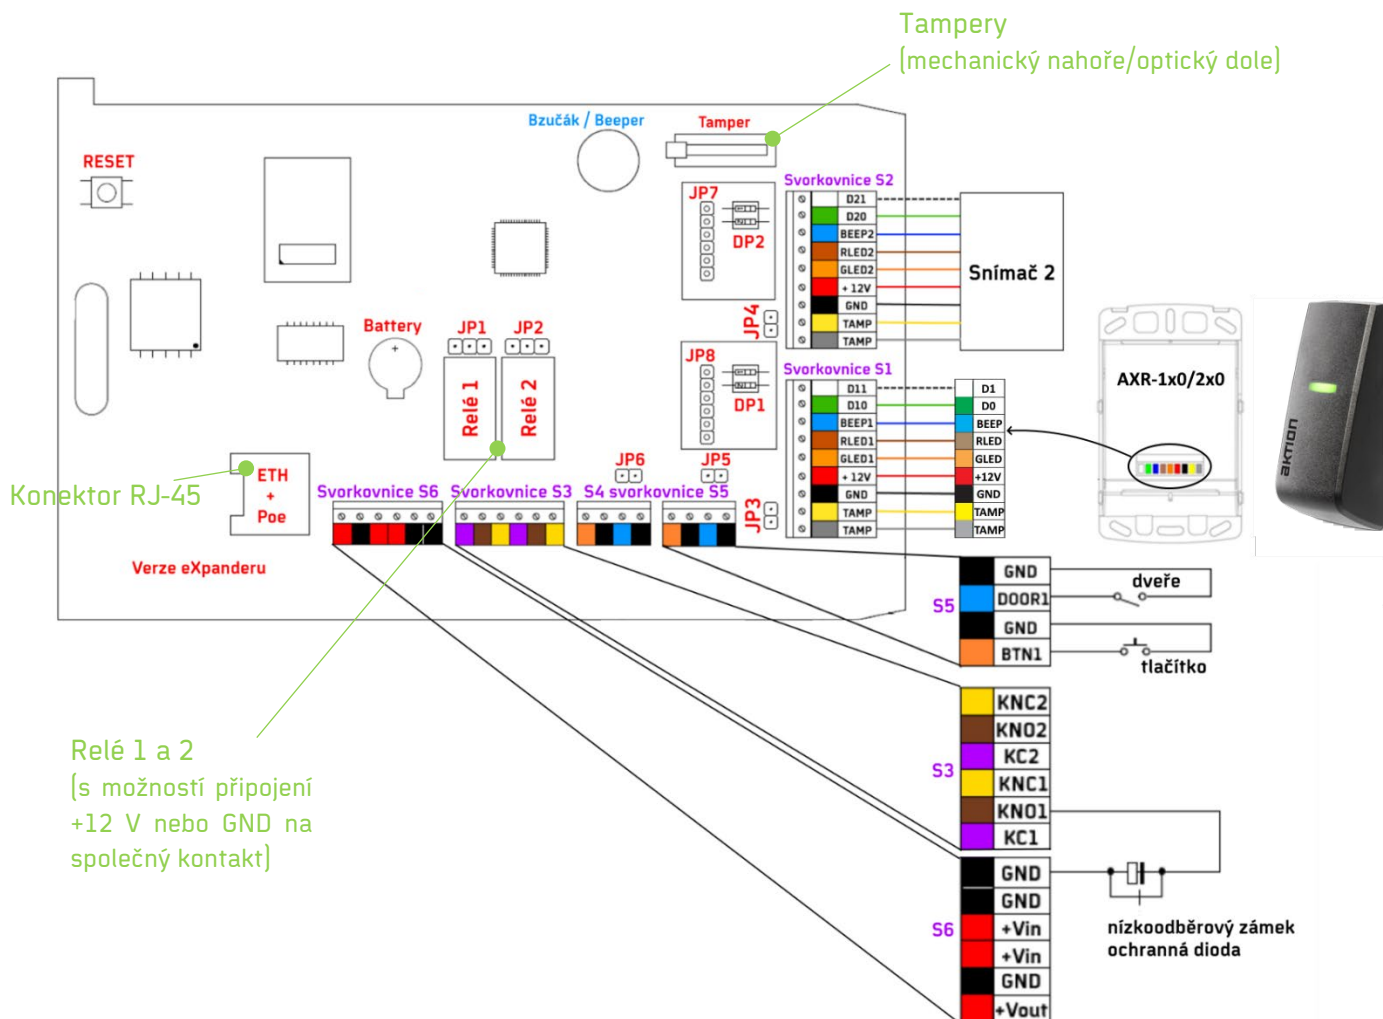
Tampery
(mechanický nahoře/optický dole)

Bzučák / Beeper
Tamper
RESET
JP7
DP2
Svorkovnice S2
D21
D20
BEEP2
RLED2
GLED2
+ 12V
GND
TAMP
TAMP
Snímač 2
JP4
Battery
JP1
JP2
Relé 1
Relé 2
JP8
DP1
Svorkovnice S1
D11
D10
BEEP1
RLED1
GLED1
+ 12V
GND
TAMP
TAMP
D1
D0
BEEP
RLED
GLED
+12V
GND
TAMP
TAMP
AXR-1x0/2x0
aktion
JP6
JP5
JP3
Konektor RJ-45
ETH
+
Poe
Svorkovnice S6
Svorkovnice S3
S4 svorkovnice S5
Verze eXpanderu
S5
GND
DOOR1
GND
BTN1
dveře
tlačítko
S3
KNC2
KNO2
KC2
KNC1
KNO1
KC1
S6
GND
GND
+Vin
+Vin
GND
+Vout
nízkoodběrový zámek
ochranná dioda

Relé 1 a 2
(s možností připojení +12 V nebo GND na společný kontakt)